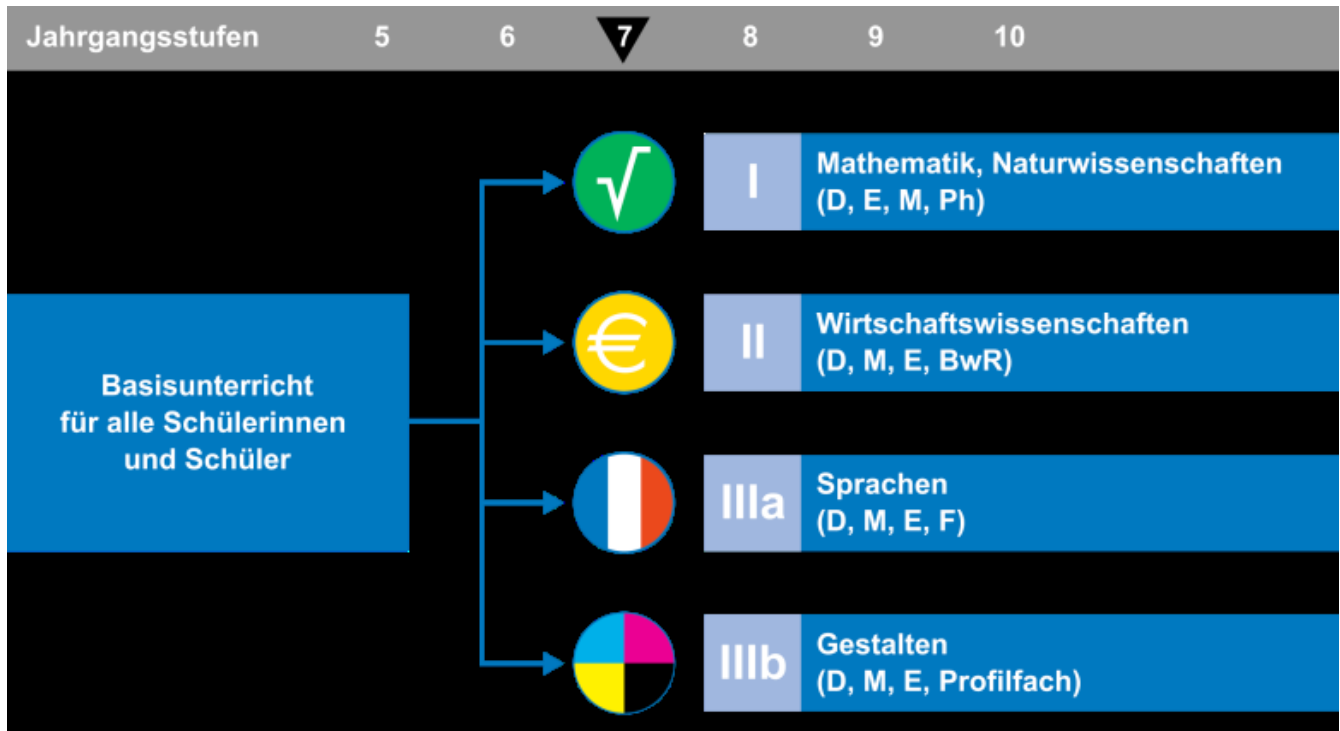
Jahrgangsstufen 5 6 7 8 9 10

Basisunterricht für alle Schülerinnen und Schüler

√

I

Mathematik, Naturwissenschaften (D, E, M, Ph)

€

II

Wirtschaftswissenschaften (D, M, E, BwR)

IIIa

Sprachen (D, M, E, F)

IIIb

Gestalten (D, M, E, Profilfach)